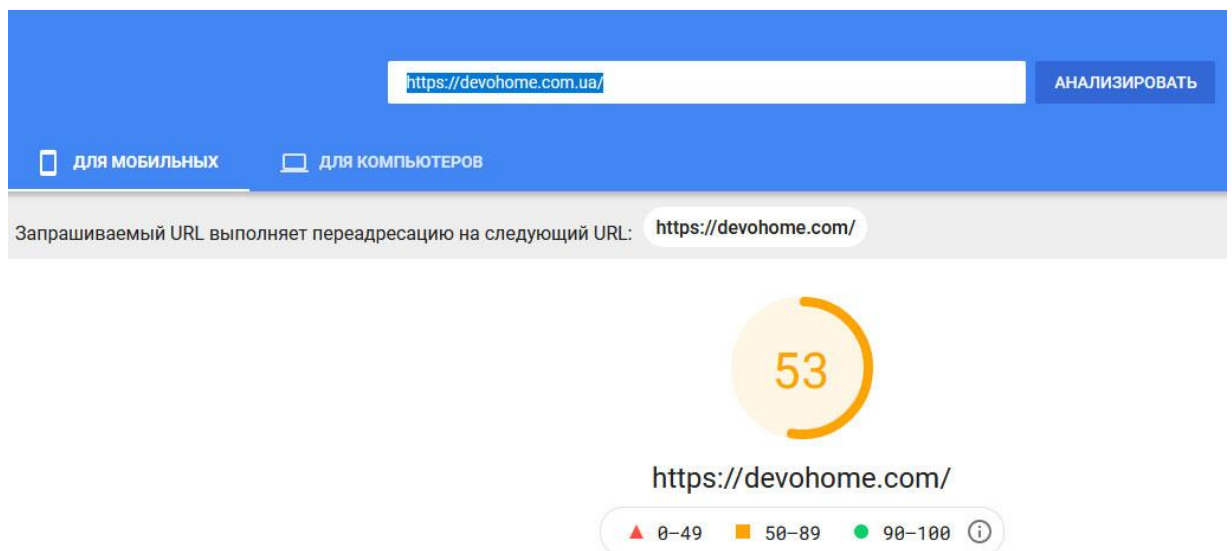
https://devohome.com.ua/

АНАЛИЗИРОВАТЬ

ДЛЯ МОБИЛЬНЫХ

ДЛЯ КОМПЬЮТЕРОВ

Запрашиваемый URL выполняет переадресацию на следующий URL: https://devohome.com/

53

https://devohome.com/

0–49 50–89 90–100